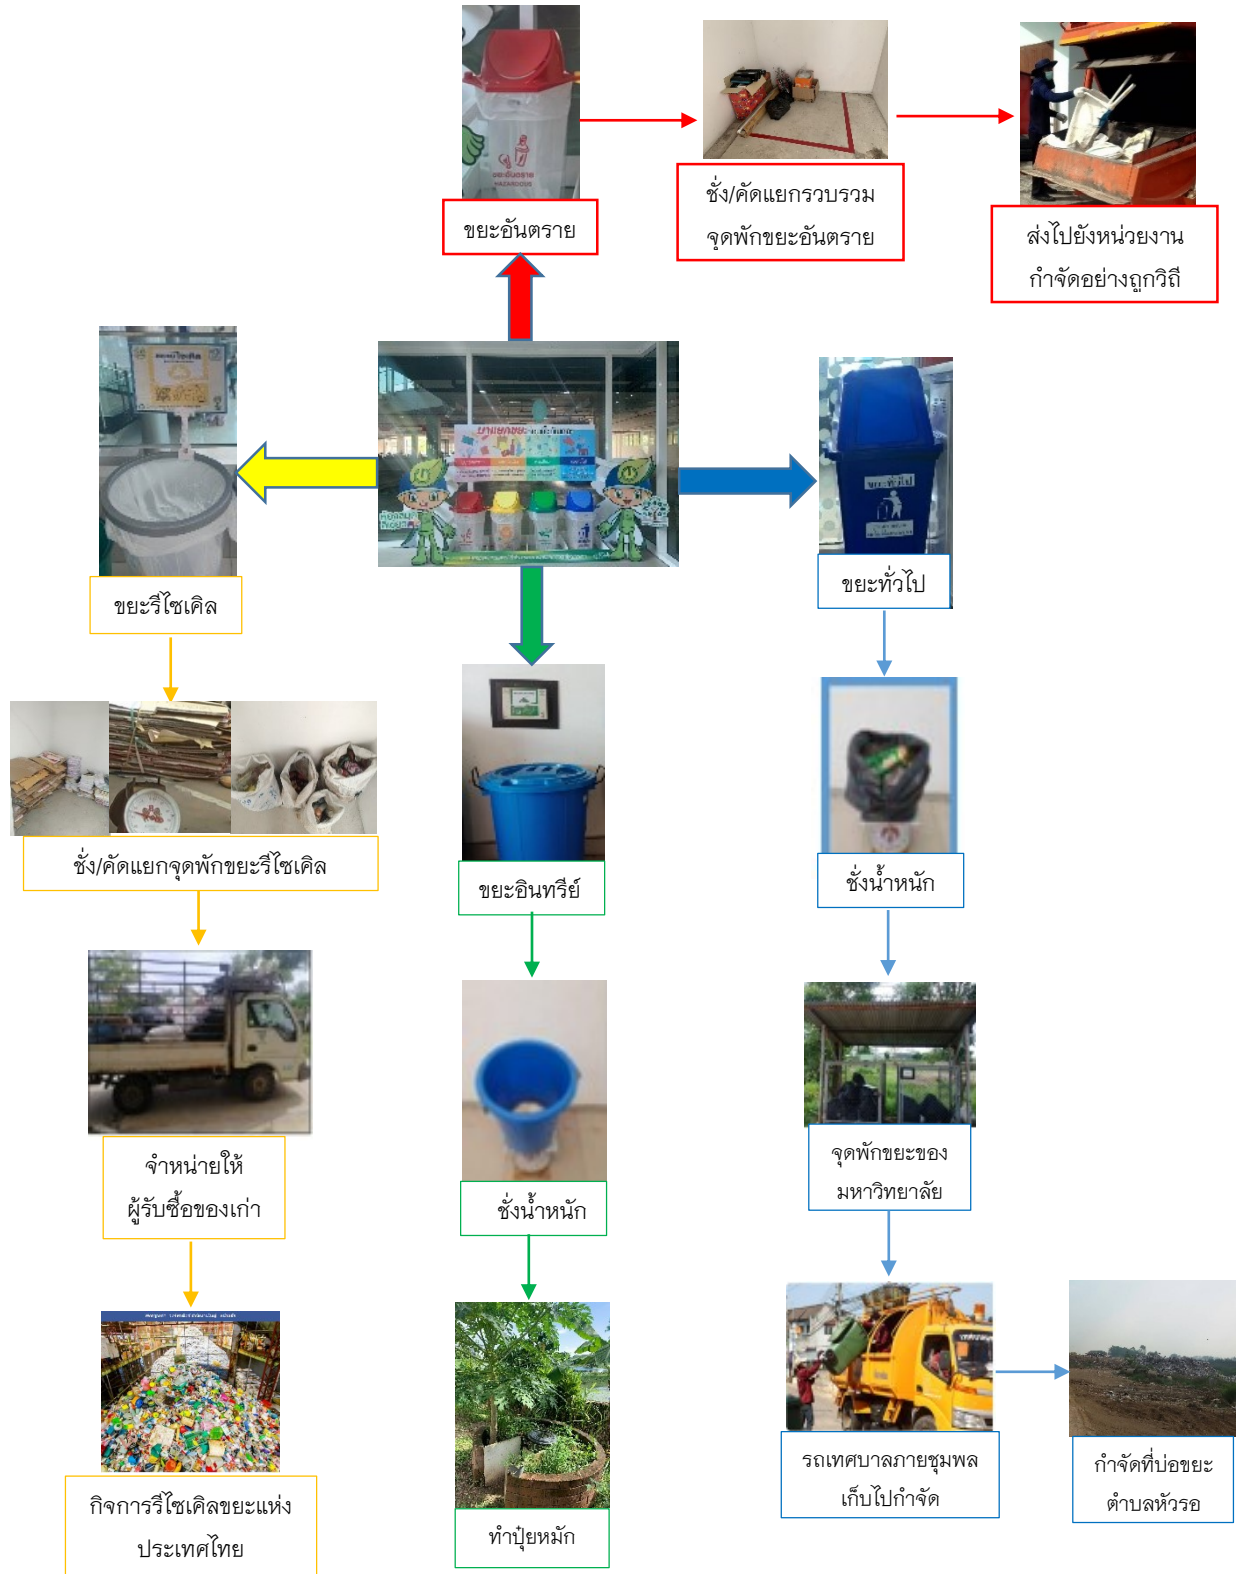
ขยะอันตราย

ชั่ง/คัดแยกรวบรวม จุดพักขยะอันตราย

ส่งไปยังหน่วยงาน กำจัดอย่างถูกวิธี

ขยะรีไซเคิล

ขยะทั่วไป

ชั่ง/คัดแยกจุดพักขยะรีไซเคิล

ขยะอินทรีย์

ชั่งน้ำหนัก

จำหน่ายให้ ผู้รับซื้อของเก่า

ชั่งน้ำหนัก

จุดพักขยะของ มหาวิทยาลัย

กิจการรีไซเคิลขยะแห่ง ประเทศไทย

ทำปุ๋ยหมัก

รถเทศบาลภายชุมพล เก็บไปกำจัด

กำจัดที่บ่อขยะ ตำบลหัวรอ